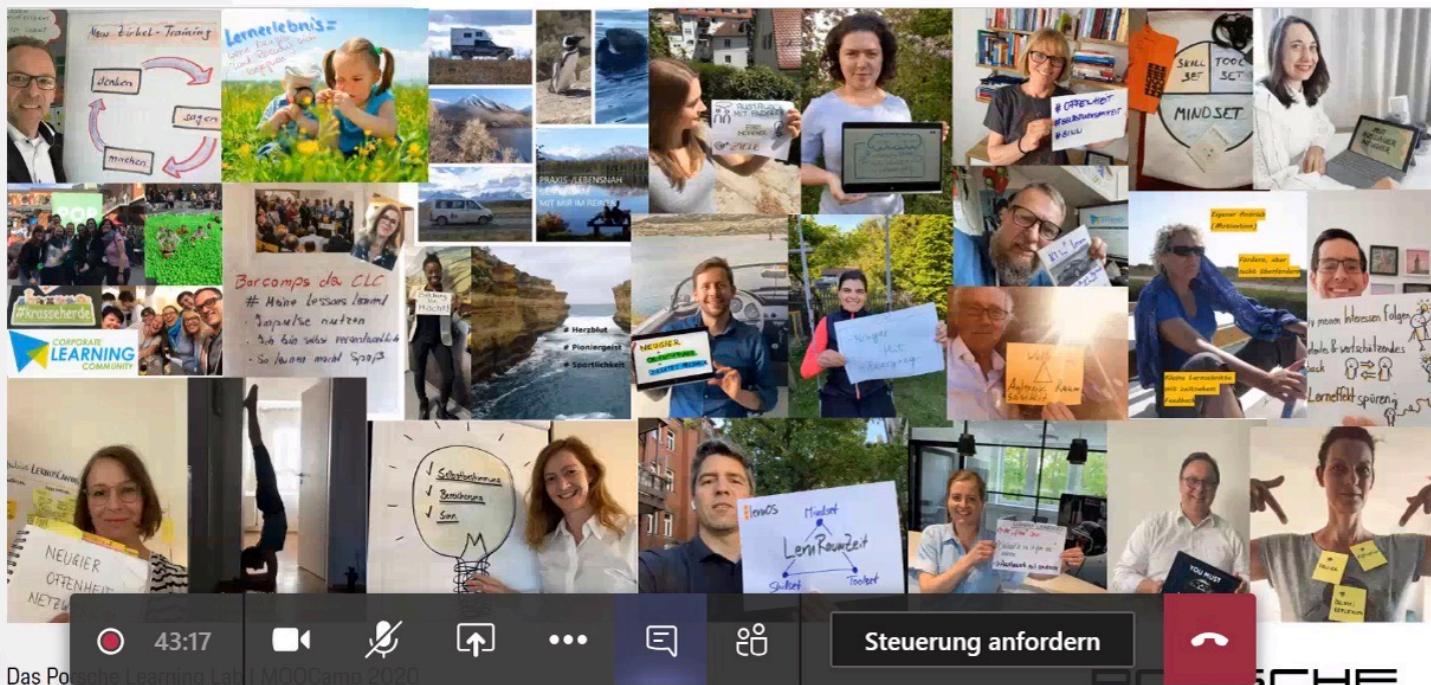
New Zirkel-Training

denken

sagen

machen

Lernerlebnis =

PRAXIS-/LEBENSNAH
MIT MIR IM REINEN

#krasseherde

CORPORATE LEARNING COMMUNITY

Barcamps der CLC
# Meine Lessons learned
- Impulse nutzen
- Ich bin selbst verantwortlich
- So lernen macht Spaß

# Herzblut
# Pioniergeist
# Sportlichkeit

NEUGIER
OFFENHEIT

SKILL SET
TOOL SET
MINDSET

#OFFENHEIT

Klüger mit Bewegung

Wolle
Autonomie
Raum

Eigener Antrieb (Motivation)

Fordern, aber nicht überfordern

Kleine Lerneinheiten mit zeitnahem Feedback

Lerneffekt spüren

Selbstbestimmung
Berechnung
Sinn

Mindset
LernRaumZeit
Skillset
Toolset

NEUGIER
OFFENHEIT
NETZW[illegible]

YOU MUST

43:17

Steuerung anfordern

Das Porsche Learning Lab | MOOCamp 2020